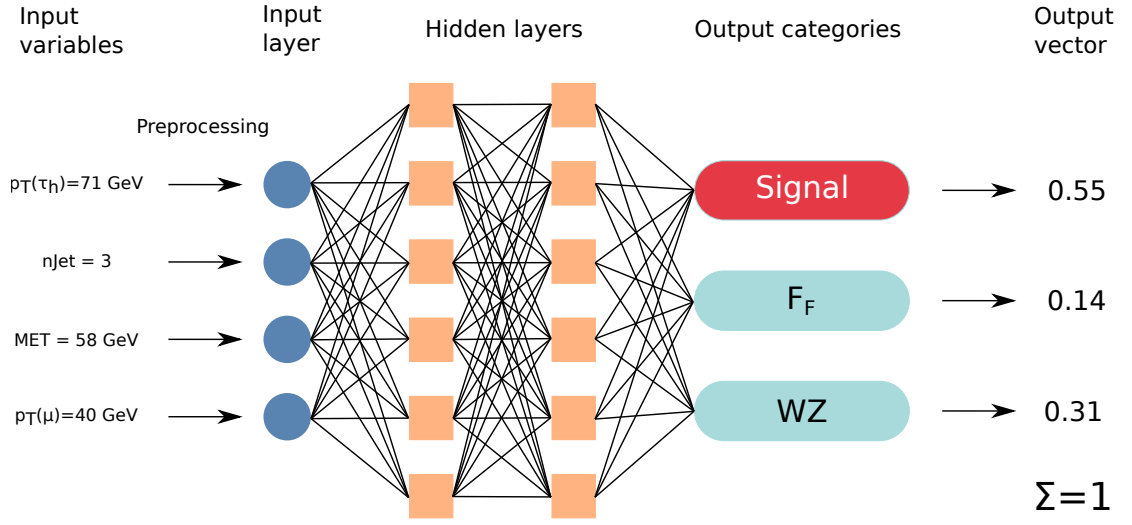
Input variables

Input layer

Hidden layers

Output categories

Output vector

Preprocessing

$p_T(\tau_h)$=71 GeV

nJet = 3

MET = 58 GeV

$p_T(\mu)$=40 GeV

Signal

$F_F$

WZ

0.55

0.14

0.31

$\Sigma$=1